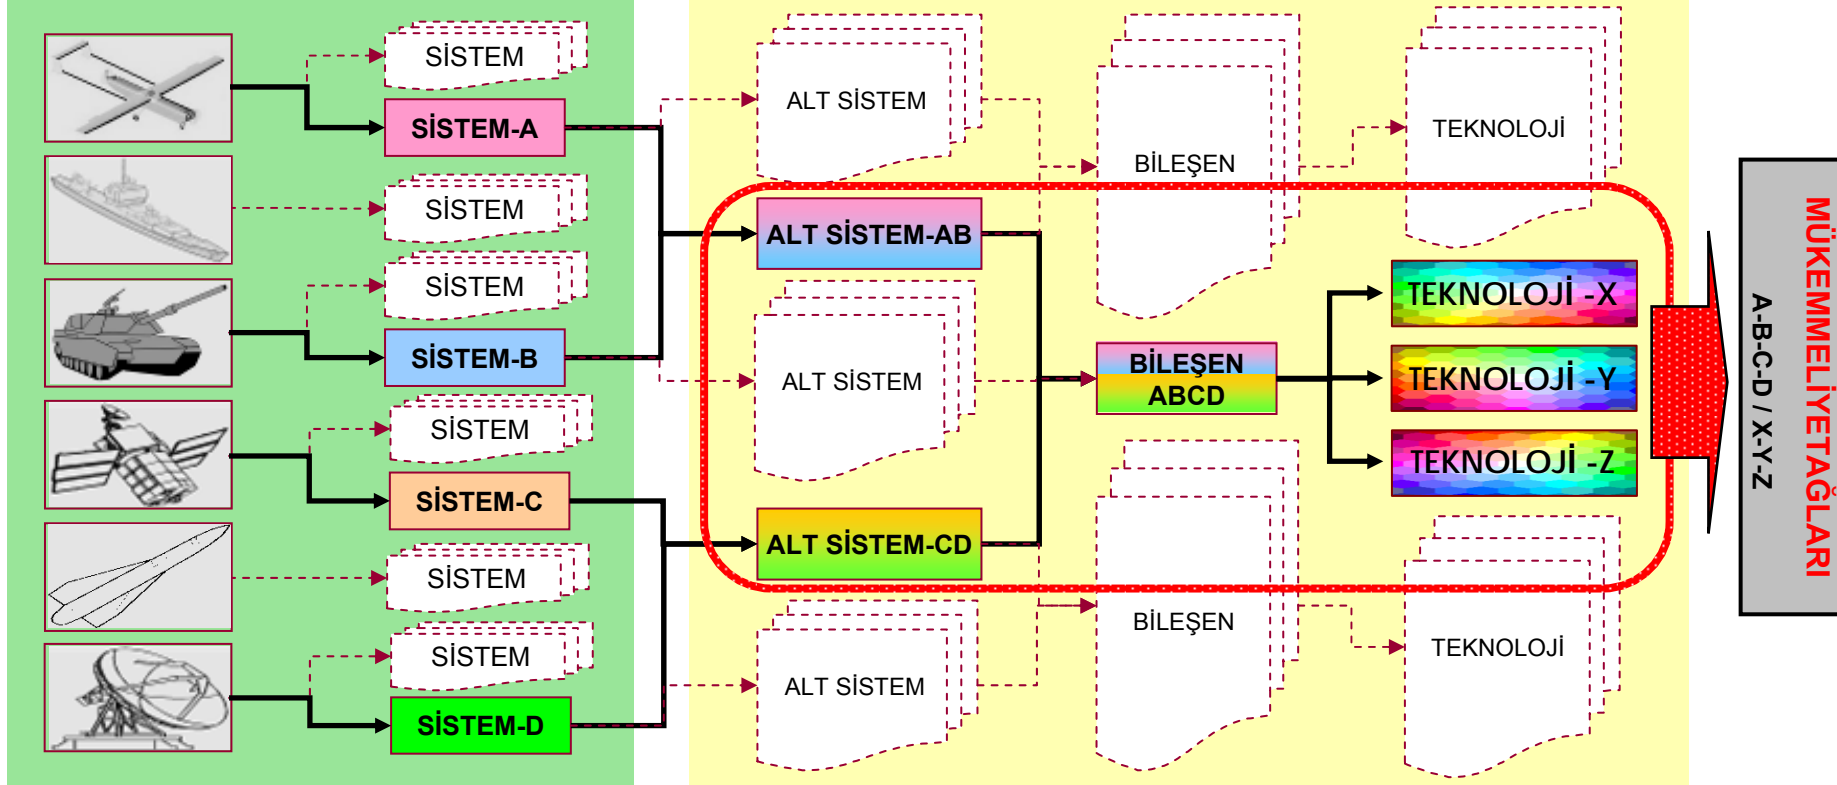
SİSTEM
SİSTEM-A
SİSTEM
SİSTEM
SİSTEM-B
SİSTEM
SİSTEM-C
SİSTEM
SİSTEM
SİSTEM-D

ALT SİSTEM
ALT SİSTEM-AB
ALT SİSTEM
ALT SİSTEM-CD
ALT SİSTEM

BİLEŞEN
BİLEŞEN ABCD
BİLEŞEN

TEKNOLOJİ
TEKNOLOJİ -X
TEKNOLOJİ -Y
TEKNOLOJİ -Z
TEKNOLOJİ

MÜKEMMELİYETAĞLARI
A-B-C-D / X-Y-Z